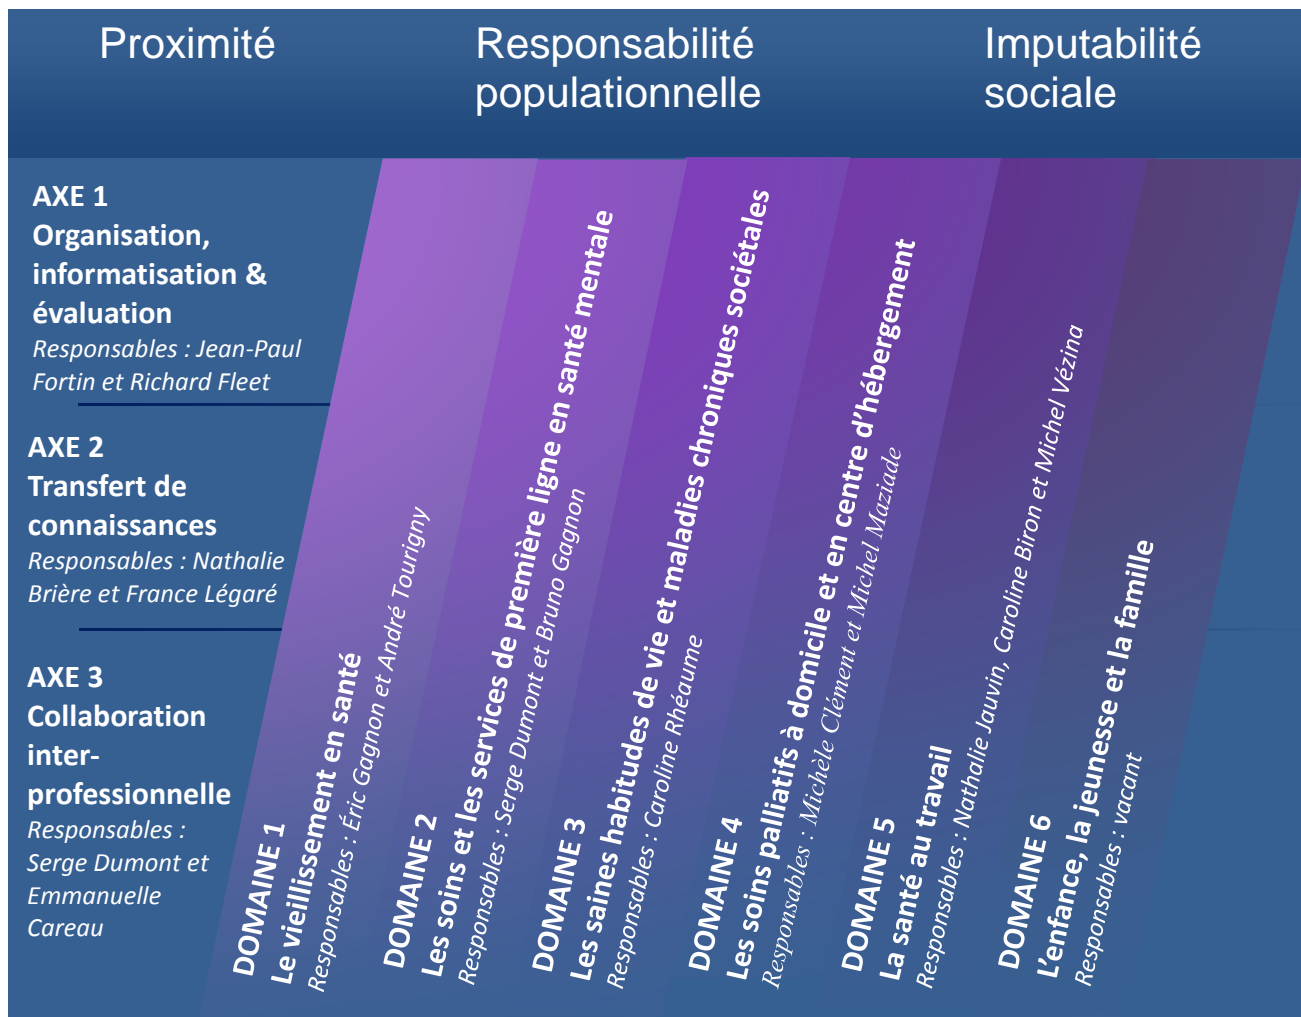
Proximité

Responsabilité populationnelle

Imputabilité sociale

AXE 1
Organisation, informatisation & évaluation
Responsables : Jean-Paul Fortin et Richard Fleet

AXE 2
Transfert de connaissances
Responsables : Nathalie Brière et France Légaré

AXE 3
Collaboration inter-professionnelle
Responsables : Serge Dumont et Emmanuelle Careau

DOMAINE 1
Le vieillissement en santé
Responsables : Éric Gagnon et André Tourigny

DOMAINE 2
Les soins et les services de première ligne en santé mentale
Responsables : Serge Dumont et Bruno Gagnon

DOMAINE 3
Les saines habitudes de vie et maladies chroniques sociétales
Responsables : Caroline Rhéaume

DOMAINE 4
Les soins palliatifs à domicile et en centre d'hébergement
Responsables : Michèle Clément et Michel Maziade

DOMAINE 5
La santé au travail
Responsables : Nathalie Jauvin, Caroline Biron et Michel Vézina

DOMAINE 6
L'enfance, la jeunesse et la famille
Responsables : vacant